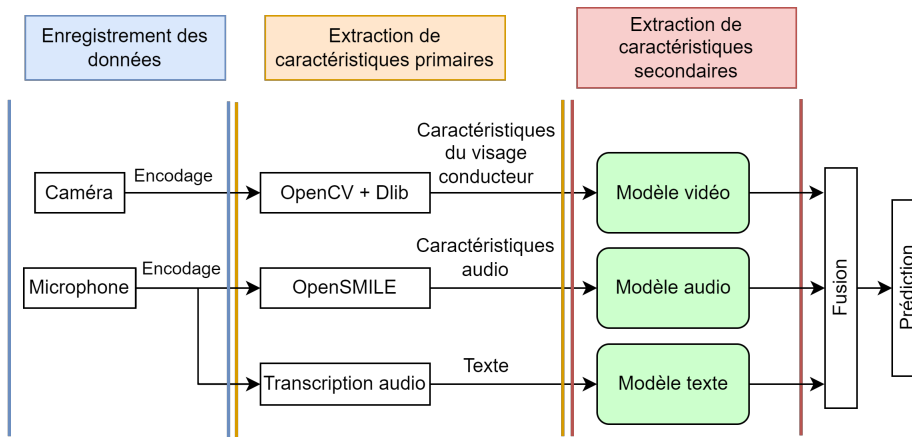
Enregistrement des données

Extraction de caractéristiques primaires

Extraction de caractéristiques secondaires

Caméra

Encodage

OpenCV + Dlib

Caractéristiques du visage conducteur

Modèle vidéo

Microphone

Encodage

OpenSMILE

Caractéristiques audio

Modèle audio

Transcription audio

Texte

Modèle texte

Fusion

Prédiction